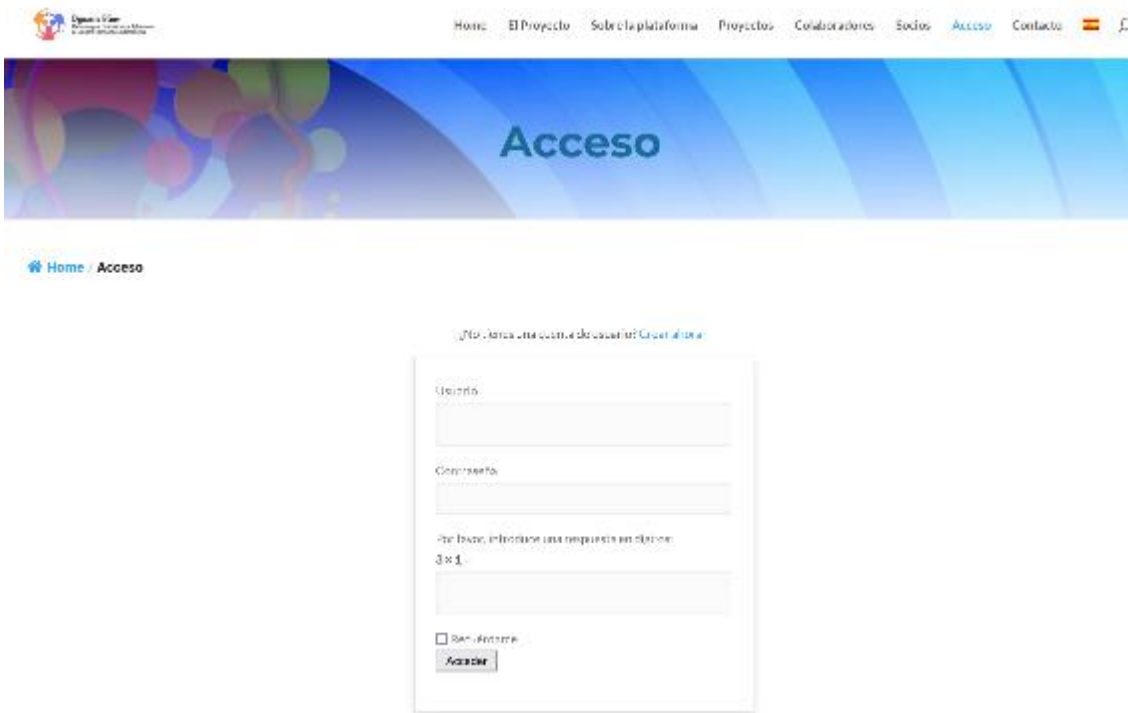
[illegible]

Home El Proyecto Sobre la plataforma Proyectos Colaboradores Socios Acceso Contacto

Acceso

Home / Acceso

¿No tienes una cuenta de usuario? Crear ahora

Usuario

Contraseña

Por favor, introduce una respuesta en dígitos:
3 × 1 =

Recuérdame

Acceder